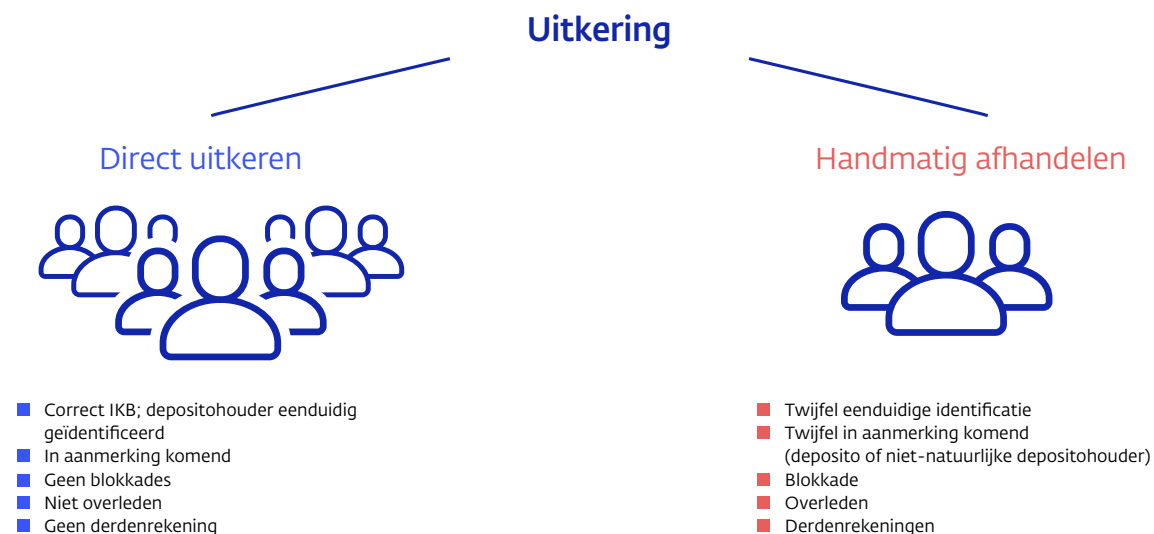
Uitkering

Direct uitkeren

- Correct IKB; depositohouder eenduidig geïdentificeerd
- In aanmerking komend
- Geen blokkades
- Niet overleden
- Geen derdenrekening

Handmatig afhandelen

- Twijfel eenduidige identificatie
- Twijfel in aanmerking komend (deposito of niet-natuurlijke depositohouder)
- Blokkade
- Overleden
- Derdenrekeningen